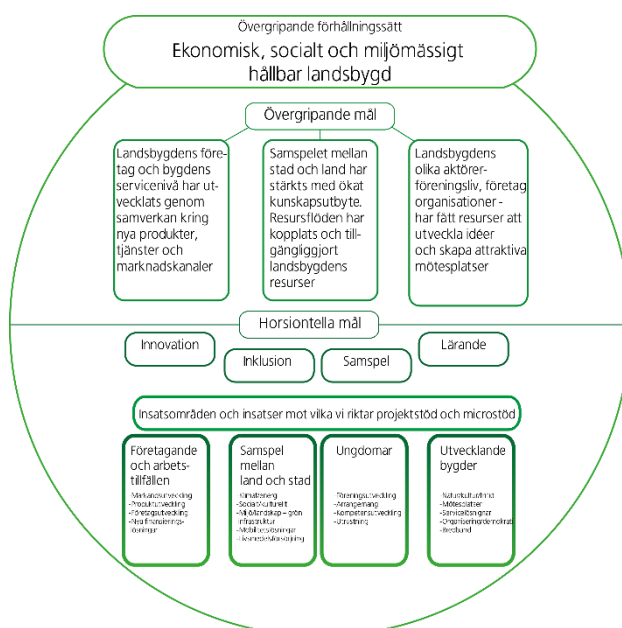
Övergripande förhållningssätt

Ekonomisk, socialt och miljömässigt hållbar landsbygd

Övergripande mål

Landsbygdens företag och bygdens servicenivå har utvecklats genom samverkan kring nya produkter, tjänster och marknadskanaler

Samspelet mellan stad och land har stärkts med ökat kunskapsutbyte. Resursflöden har kopplats och tillgängliggjort landsbygdens resurser

Landsbygdens olika aktörer-föreningsliv, företag organisationer - har fått resurser att utveckla idéer och skapa attraktiva mötesplatser

Horsiontella mål

Innovation

Inklusion

Samspel

Lärande

Insatsområden och insatser mot vilka vi riktar projektstöd och microstöd

Företagande och arbetstillfällen

-Marknadsutveckling
-Produktutveckling
-Företagsutveckling
-Nya finansieringslösningar

Samspel mellan land och stad

-Klimatenergi
-Socialt/kulturellt
-Miljö/landskap – grön infrastruktur
-Mobilitetslösningar
-Livsmedelsförsörjning

Ungdomar

-Föreningsutveckling
-Arrangemang
-Kompetensutveckling
-Utrustning

Utvecklande bygder

-Natur/kultur/friluft
-Mötesplatser
-Servicelösningar
-Organisering/demokrati
-Bredband